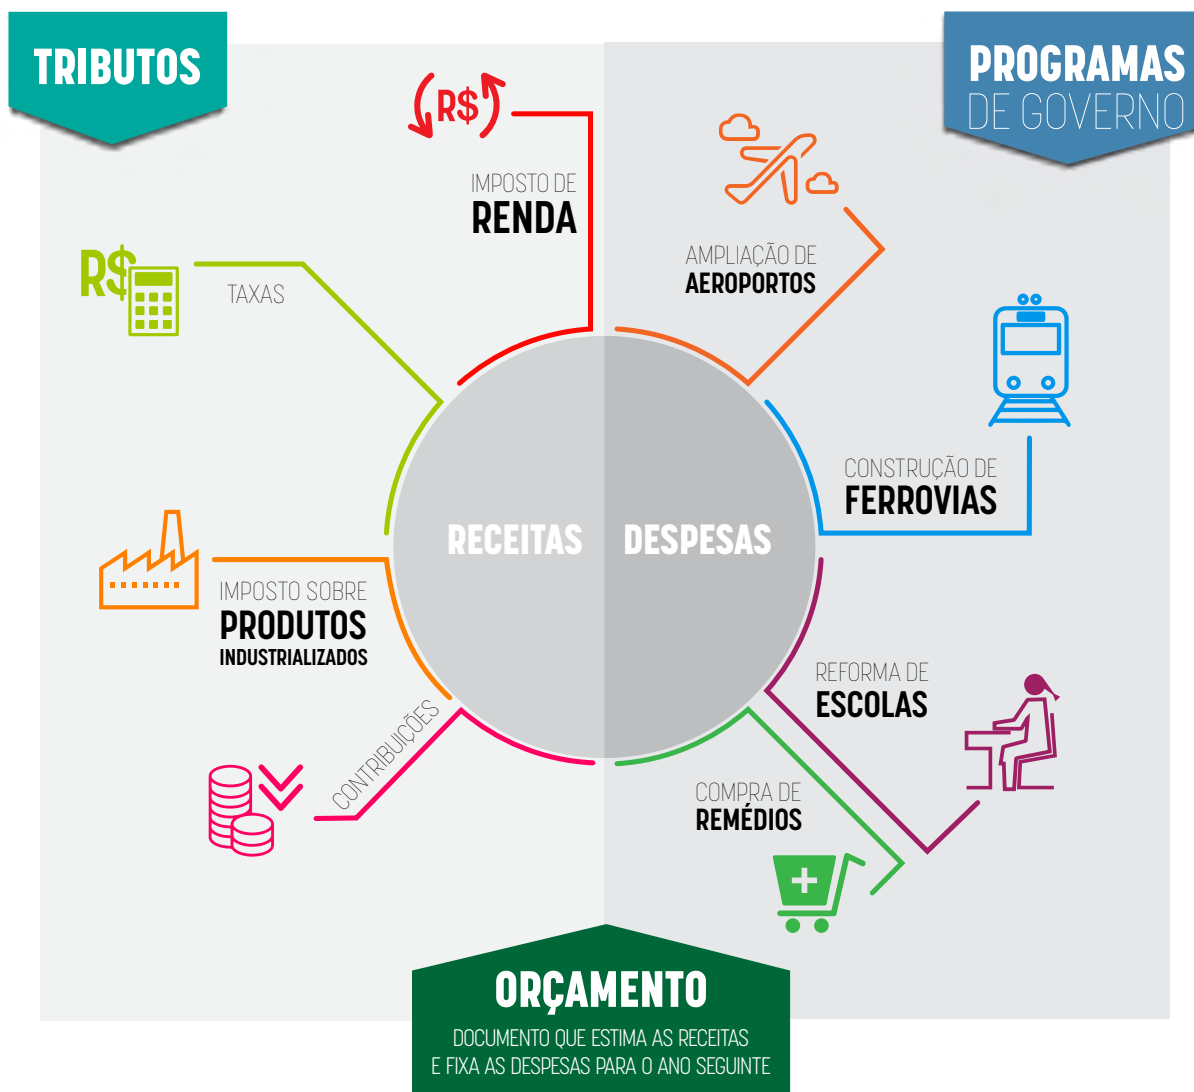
TRIBUTOS

PROGRAMAS DE GOVERNO

R$

IMPOSTO DE RENDA

R$

TAXAS

IMPOSTO SOBRE PRODUTOS INDUSTRIALIZADOS

CONTRIBUIÇÕES

RECEITAS

DESPESAS

AMPLIAÇÃO DE AEROPORTOS

CONSTRUÇÃO DE FERROVIAS

REFORMA DE ESCOLAS

COMPRA DE REMÉDIOS

ORÇAMENTO

DOCUMENTO QUE ESTIMA AS RECEITAS E FIXA AS DESPESAS PARA O ANO SEGUINTE